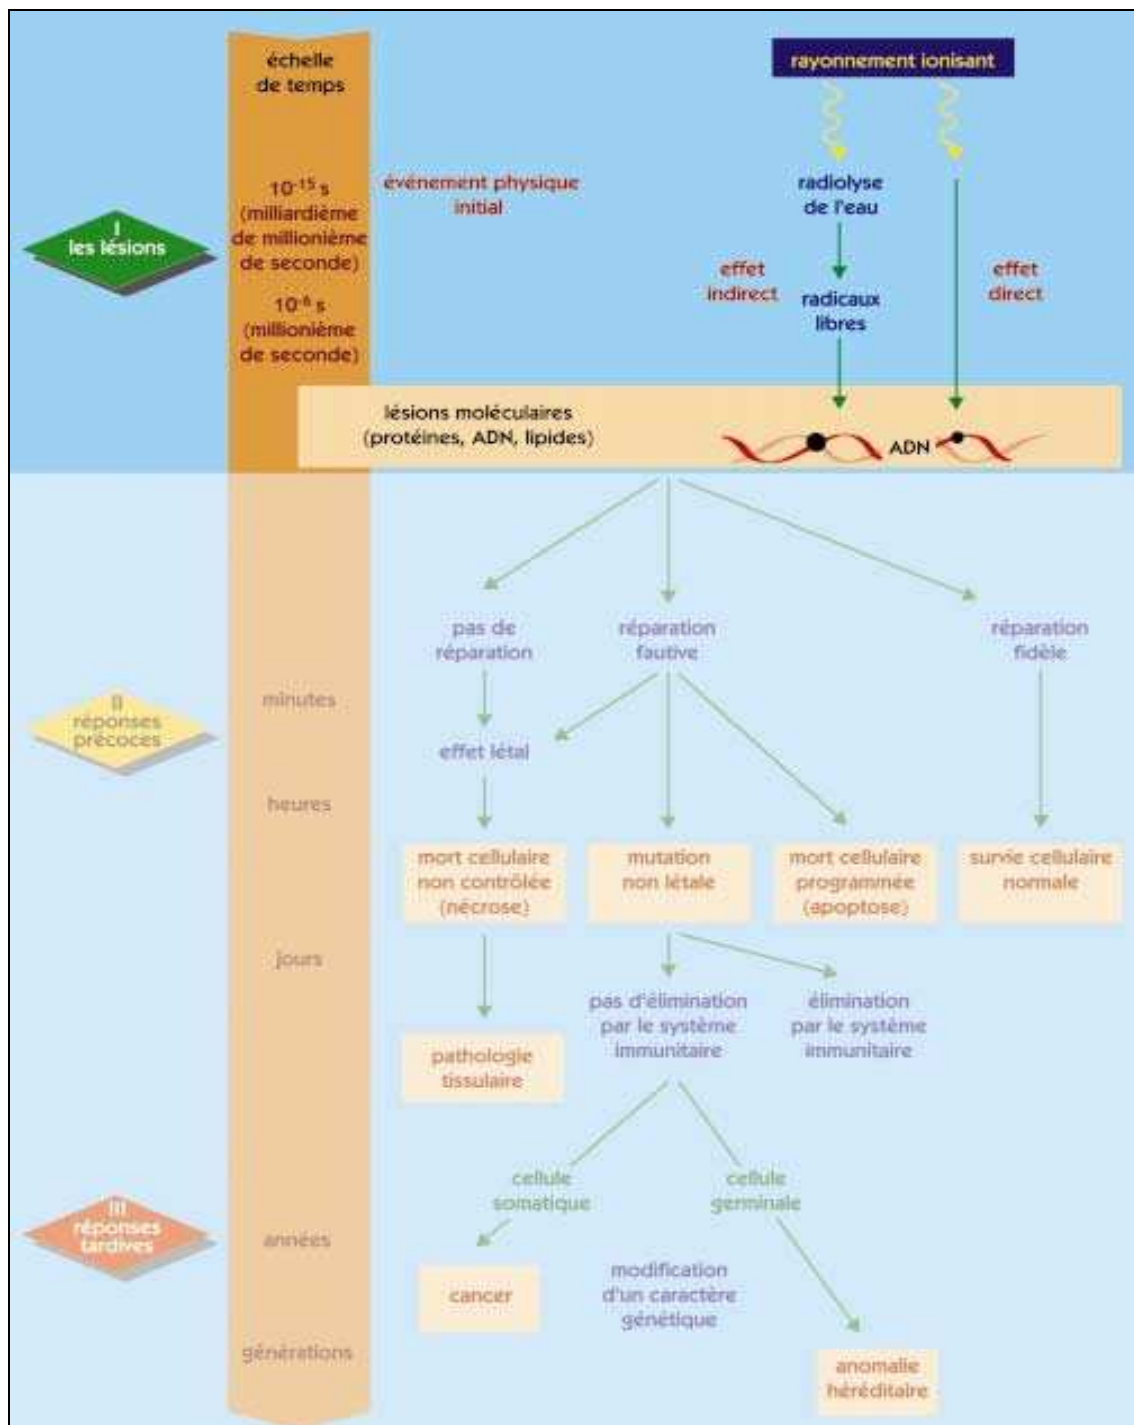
échelle de temps

rayonnement ionisant

$10^{-15}$ s (milliardième de millionième de seconde)

événement physique initial

radiolyse de l'eau

I les lésions

effet indirect

radicaux libres

effet direct

$10^{-6}$ s (millionième de seconde)

lésions moléculaires (protéines, ADN, lipides)

ADN

pas de réparation

réparation fautive

réparation fidèle

minutes

II réponses précoces

effet létal

heures

mort cellulaire non contrôlée (nécrose)

mutation non létale

mort cellulaire programmée (apoptose)

survie cellulaire normale

jours

pas d'élimination par le système immunitaire

élimination par le système immunitaire

pathologie tissulaire

cellule somatique

cellule germinale

III réponses tardives

années

cancer

modification d'un caractère génétique

générations

anomalie héréditaire